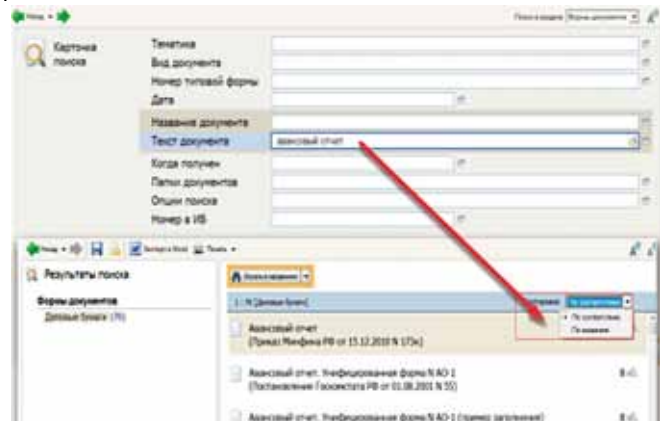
Назад

Поиск в разделе: Формы документов

Карточка поиска

Тематика

Вид документа

Номер типовой формы

Дата

Название документа

Текст документа

авансовый отчет

Когда получен

Папки документов

Опции поиска

Номер в ИБ

Назад

Экспорт в Word

Печать

Результаты поиска

Формы документов

Деловые бумаги (75)

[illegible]

1 - N [Деловые бумаги]

Сортировка: По соответствию

По соответствию

По названию

Авансовый отчет
(Приказ Минфина РФ от 15.12.2010 N 173н)

Авансовый отчет. Унифицированная форма N АО-1
(Постановление Госкомстата РФ от 01.08.2001 N 55)

Авансовый отчет. Унифицированная форма N АО-1 (пример заполнения)